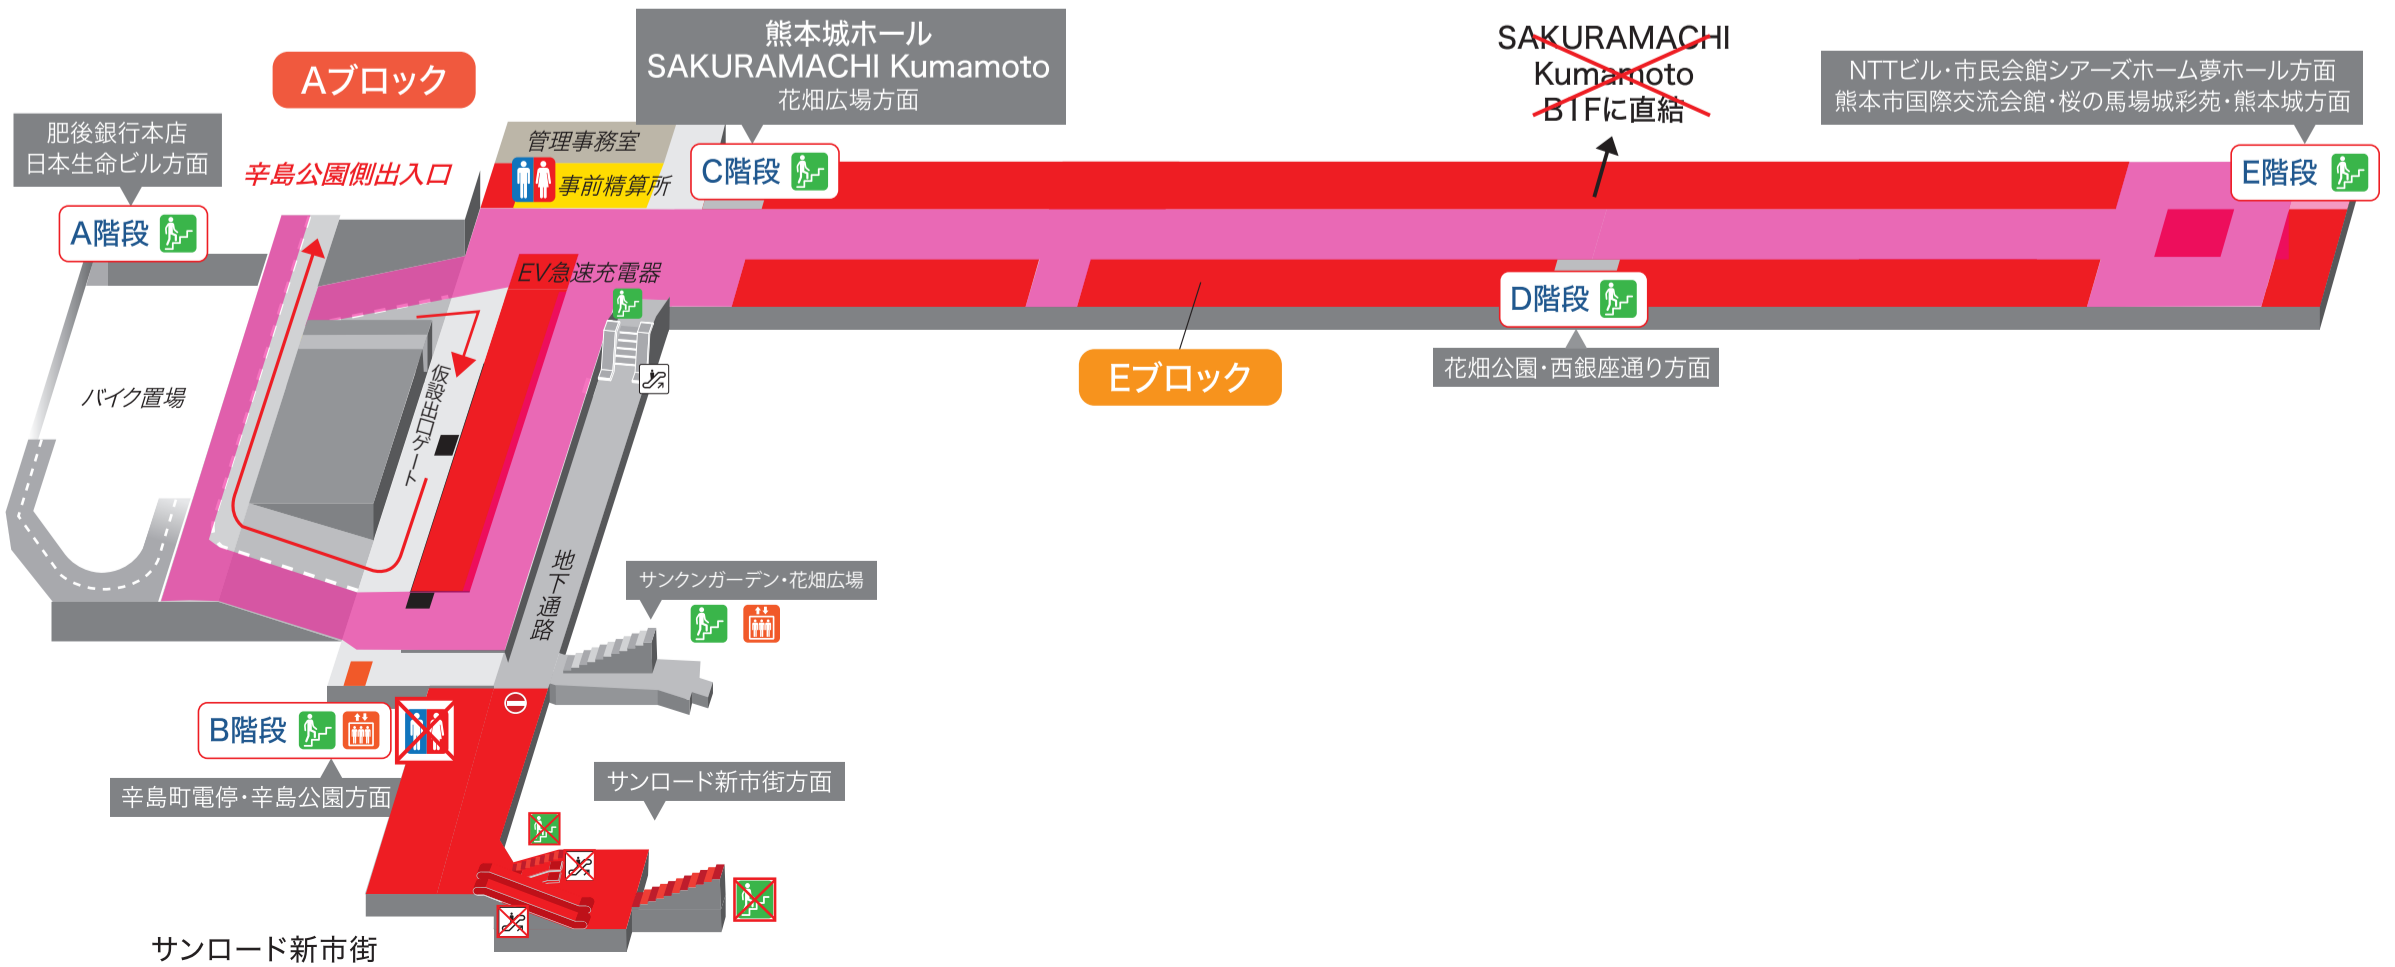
Aブロック

肥後銀行本店
日本生命ビル方面

A階段

辛島公園側出入口

熊本城ホール
SAKURAMACHI Kumamoto
花畑広場方面

管理事務室

事前精算所

C階段

SAKURAMACHI
Kumamoto
B1Fに直結

NTTビル・市民会館シアーズホーム夢ホール方面
熊本市国際交流会館・桜の馬場城彩苑・熊本城方面

E階段

EV急速充電器

D階段

花畑公園・西銀座通り方面

Eブロック

バイク置場

仮設出口ゲート

地下通路

サンクンガーデン・花畑広場

B階段

辛島町電停・辛島公園方面

サンロード新市街方面

サンロード新市街